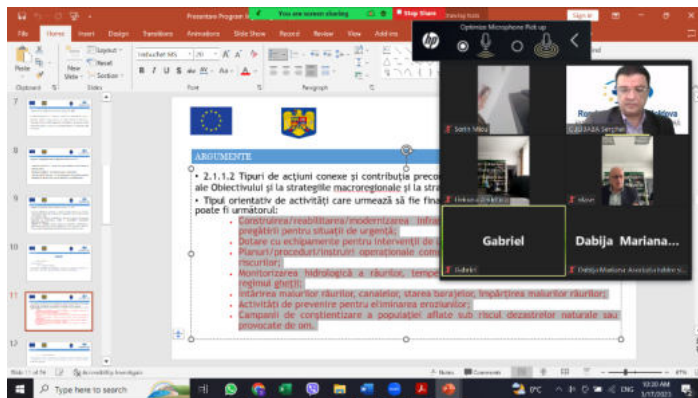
Prezentare Program... You are screen sharing Stop Share Sign in

File Home Insert Design Transitions Animations Slide Show Record Review View Add-ins

Paste New Slide Layout Reset Section

Trebuchet MS 20 A A

B I U S ab AV Aa A

Clipboard Slides Font Paragraph

Optimize Microphone Pick up

ARGUMENTE

• 2.1.1.2 Tipuri de acțiuni conexe și contribuția preco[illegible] ale Obiectivului și la strategiile macroregionale și la stra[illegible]

• Tipul orientativ de activități care urmează să fie fina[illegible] poate fi următorul:

- Construirea/reabilitarea/modernizarea infra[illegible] pregătirii pentru situații de urgență;
- Dotare cu echipamente pentru intervenții de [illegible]
- Planuri/proceduri/instruiri operaționale com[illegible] riscurilor;
- Monitorizarea hidrologică a râurilor, tempe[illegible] regimul gheții;
- Întărirea malurilor râurilor, canalelor, starea barajelor, împădurirea malurilor râurilor;
- Activități de prevenire pentru eliminarea eroziunilor;
- Campanii de conștientizare a populației aflate sub riscul dezastrelor naturale sau provocate de om.

Sorin Mitu

CIUBABA Serghei

Odessa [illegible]

nikon

Gabriel

Dabija Mariana...

Gabriel

Dabija Mariana Asociatia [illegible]

Slide 11 of 16 Accessibility: Investigate

Notes Comments

Type here to search

6°C ENG 10:30 AM 3/17/2023